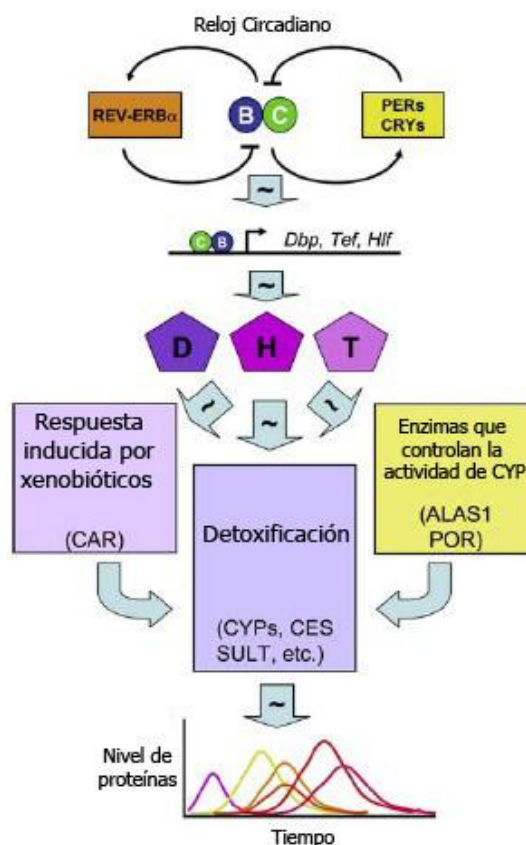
Reloj Circadiano

REV-ERBα

B C

PERs CRYs

~

C B Dbp, Tef, Hlf

~

D H T

~ ~ ~

Respuesta inducida por xenobióticos

(CAR)

Detoxificación

(CYPs, CES SULT, etc.)

Enzimas que controlan la actividad de CYP

(ALAS1 POR)

~

Nivel de proteínas

Tiempo